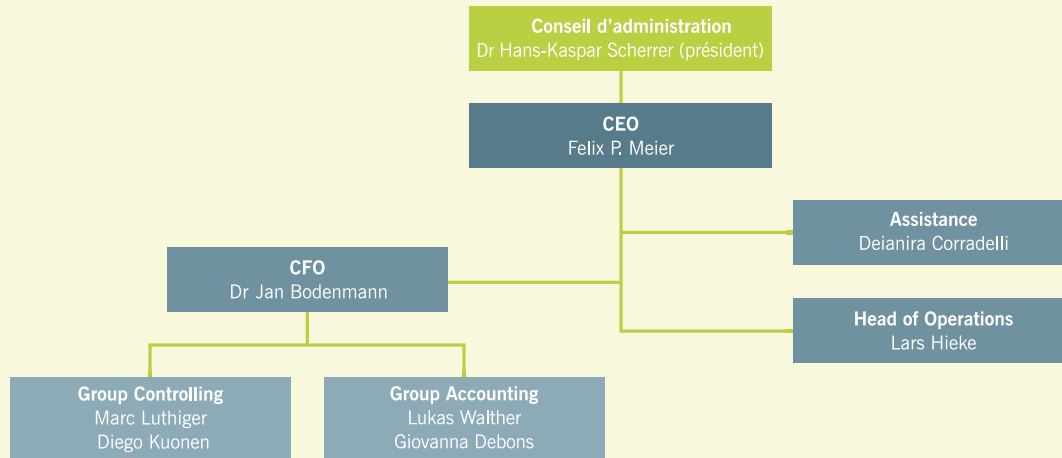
Conseil d'administration
Dr Hans-Kaspar Scherrer (président)

CEO
Felix P. Meier

Assistance
Deianira Corradelli

CFO
Dr Jan Bodenmann

Head of Operations
Lars Hieke

Group Controlling
Marc Luthiger
Diego Kuonen

Group Accounting
Lukas Walther
Giovanna Debons